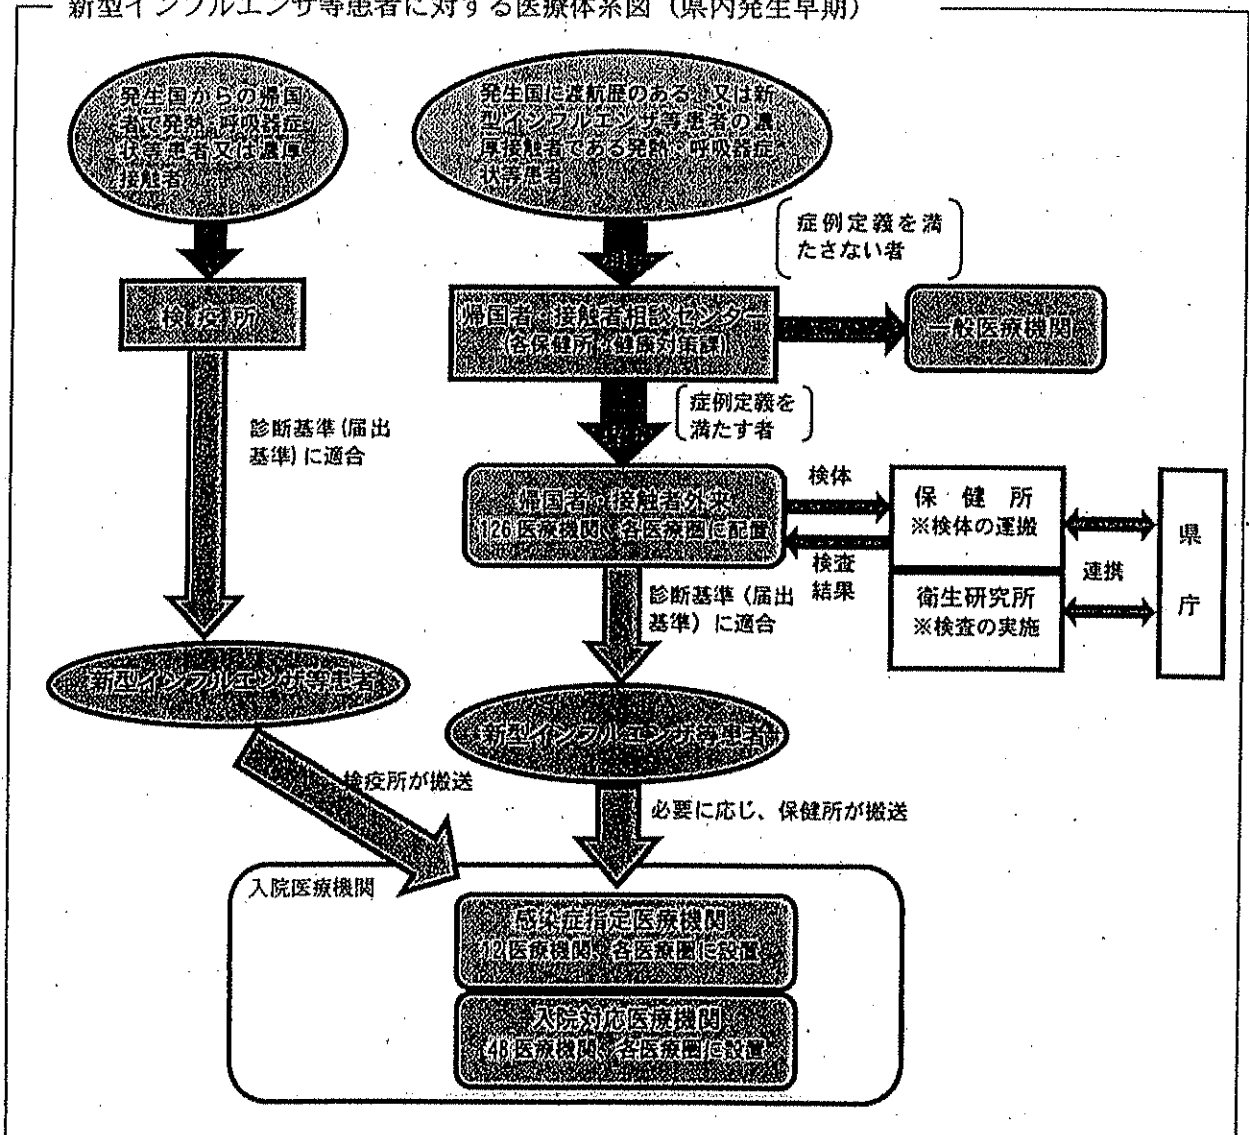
新型インフルエンザ等患者に対する医療体系図（県内発生早期）

発生国からの帰国者で発熱・呼吸器症状等患者又は濃厚接触者

発生国に渡航歴のある、又は新型インフルエンザ等患者の濃厚接触者である発熱・呼吸器症状等患者

症例定義を満たさない者

検疫所

帰国者・接触者相談センター（各保健所・健康対策課）

一般医療機関

診断基準（届出基準）に適合

症例定義を満たす者

帰国者・接触者外来 126医療機関、各医療圏に配置

検体

検査結果

保健所 ※検体の運搬

衛生研究所 ※検査の実施

連携

県庁

診断基準（届出基準）に適合

新型インフルエンザ等患者

新型インフルエンザ等患者

検疫所が搬送

必要に応じ、保健所が搬送

入院医療機関

感染症指定医療機関 12医療機関、各医療圏に設置

入院対応医療機関 48医療機関、各医療圏に設置